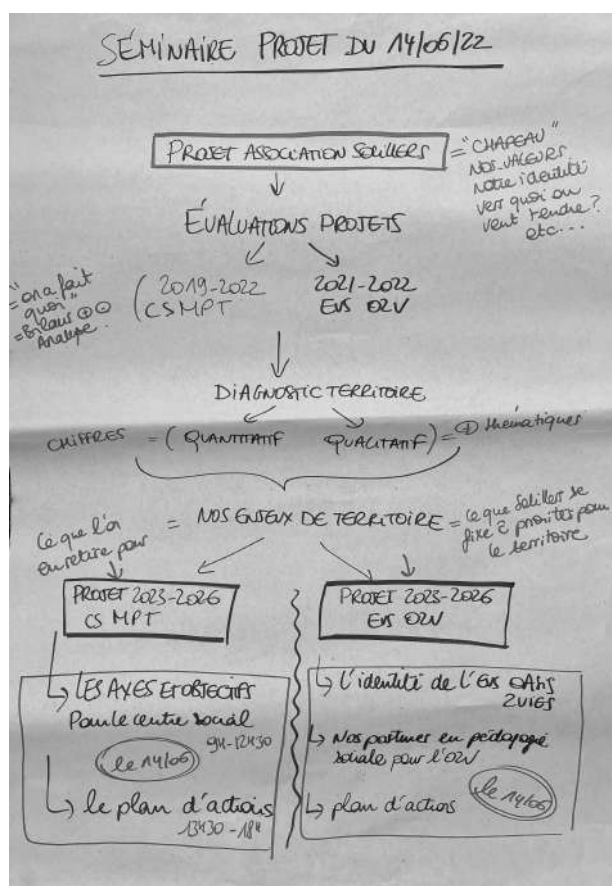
SÉMINAIRE PROJET DU 14/06/22

PROJET ASSOCIATION SOLILLERS = "CHAPEAU" NOS VALEURS notre identité vers quoi on veut tendre? etc...

ÉVALUATIONS PROJETS

"on a fait quoi" = Bilans ⊕⊖ Analyse

(2019-2022 CSMPT

2021-2022 EVS OZV

DIAGNOSTIC TERRITOIRE

CHIFFRES = (QUANTITATIF QUALITATIF) = ⊕ thématiques

Ce que l'on en retire pour = NOS ENJEUX DE TERRITOIRE = Ce que Solillers se fixe 2 priorités pour le territoire

PROJET 2023-2026 CS MPT

PROJET 2023-2026 EVS OZV

↳ LES AXES ET OBJECTIFS Pour le centre social 9h-12h30

(le 14/06)

↳ le plan d'actions 13h30 - 18h

↳ l'identité de l'EVS dans 2  views

↳ Nos partenaires en pédagogie sociale pour l'OZV

↳ plan d'actions (le 14/06)